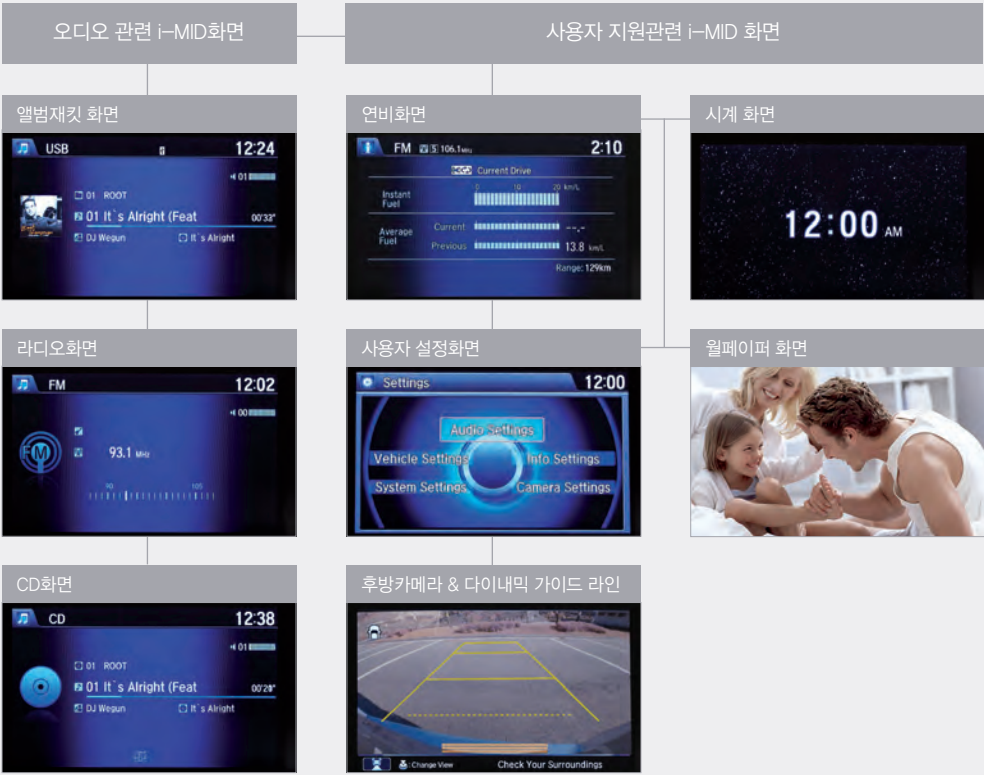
오디오 관련 i-MID화면

사용자 지원관련 i-MID 화면

앨범재킷 화면

USB 12:24

01

01 ROOT

01 It`s Alright (Feat 00'32"

DJ Wegun It`s Alright

연비화면

FM 106.1 2:10

Current Drive

Instant Fuel 0 10 20 km/L

Average Fuel Current --.- Previous 13.8 km/L

Range: 129km

시계 화면

12:00 AM

라디오화면

FM 12:02

00

93.1 MHz

90 105

사용자 설정화면

Settings 12:00

Audio Settings

Vehicle Settings

Info Settings

System Settings

Camera Settings

월페이퍼 화면

CD화면

CD 12:38

01

01 ROOT

01 It`s Alright (Feat 00'28"

DJ Wegun It`s Alright

후방카메라 & 다이내믹 가이드 라인

Change View Check Your Surroundings